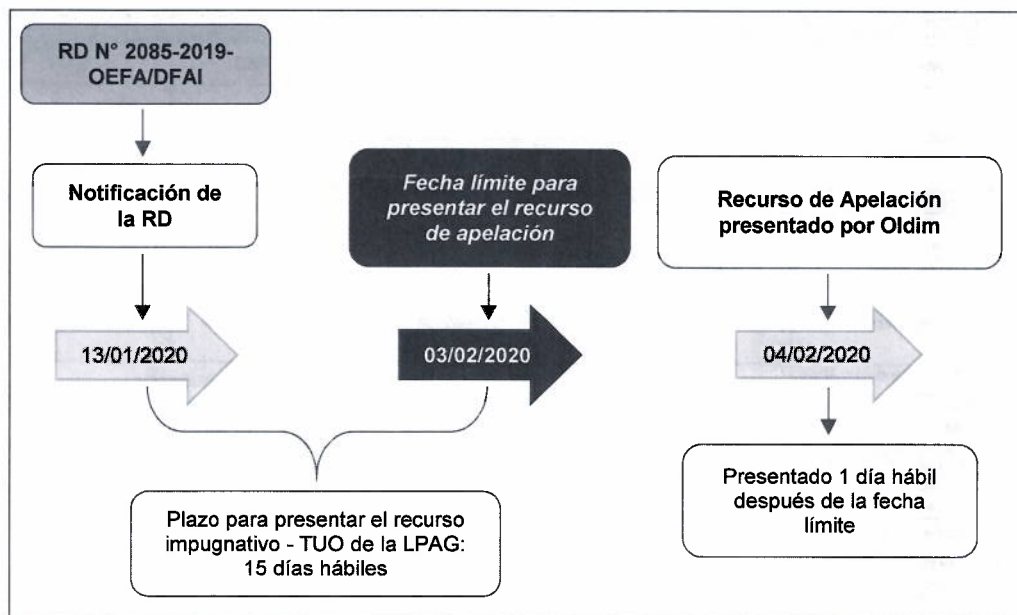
RD N° 2085-2019-OEFA/DFAI

Notificación de la RD

13/01/2020

Fecha límite para presentar el recurso de apelación

03/02/2020

Recurso de Apelación presentado por Oldim

04/02/2020

Presentado 1 día hábil después de la fecha límite

Plazo para presentar el recurso impugnativo - TUO de la LPAG: 15 días hábiles